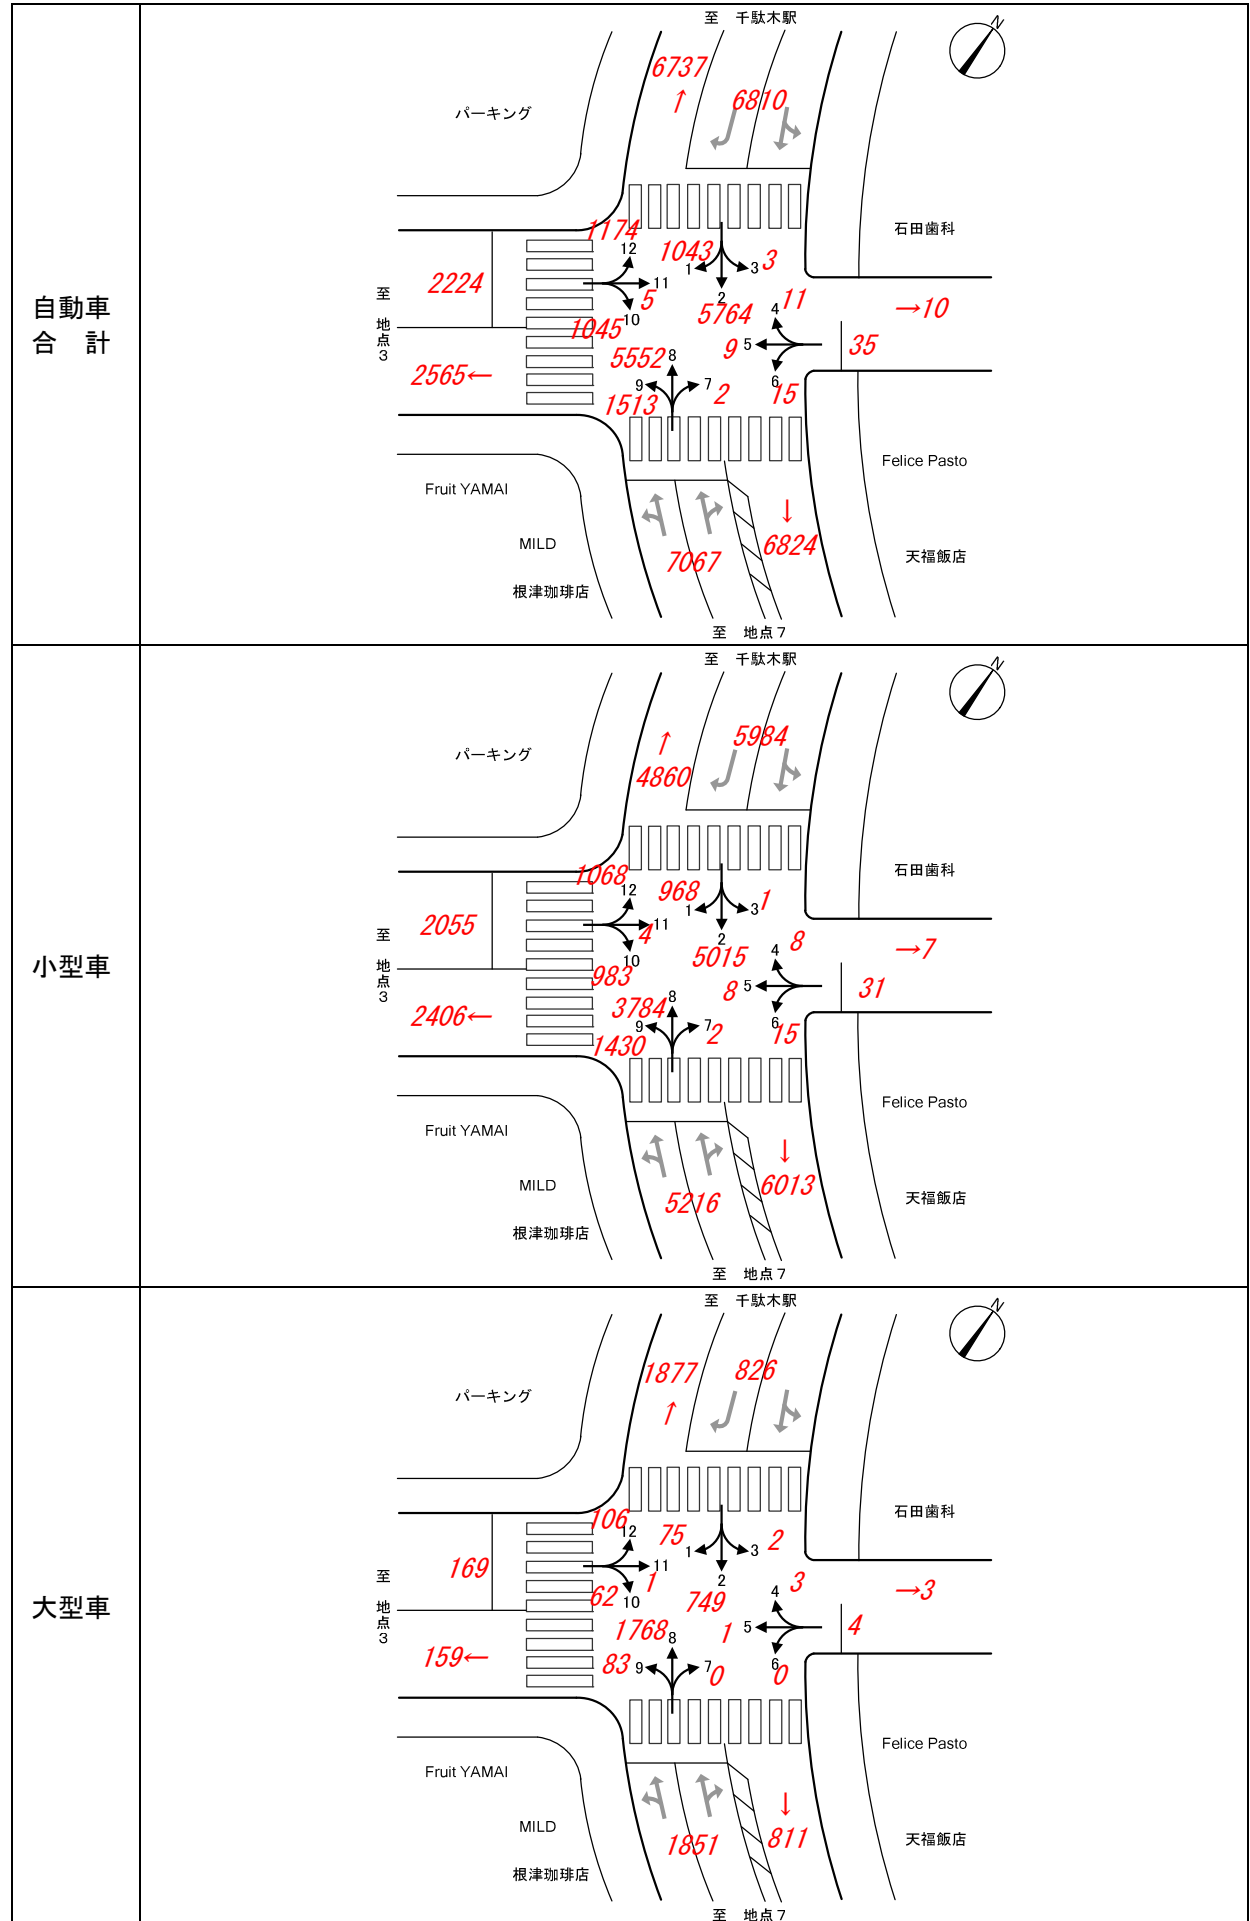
自動車
合　計

至　千駄木駅
N
6737
↑
6810
パーキング
石田歯科
1174
12
1043
2224
1
3
3
11
2
至
地点3
5
5764
4
11
→10
1045
10
5552
8
9
5
35
2565←
9
7
2
6
15
1513
Felice Pasto
Fruit YAMAI
↓
MILD
7067
6824
天福飯店
根津珈琲店
至　地点7

小型車

至　千駄木駅
N
↑
5984
4860
パーキング
石田歯科
1068
12
968
1
3
1
2055
11
4
2
至
地点3
5015
4
8
→7
10
983
8
5
31
3784
2406←
9
8
7
2
6
15
1430
Felice Pasto
Fruit YAMAI
↓
MILD
5216
6013
天福飯店
根津珈琲店
至　地点7

大型車

至　千駄木駅
N
1877
826
↑
パーキング
石田歯科
106
12
75
2
1
3
169
11
1
2
3
至
地点3
62
10
749
4
→3
1768
8
1
5
4
159←
83
9
7
0
6
0
Felice Pasto
Fruit YAMAI
↓
MILD
1851
811
天福飯店
根津珈琲店
至　地点7